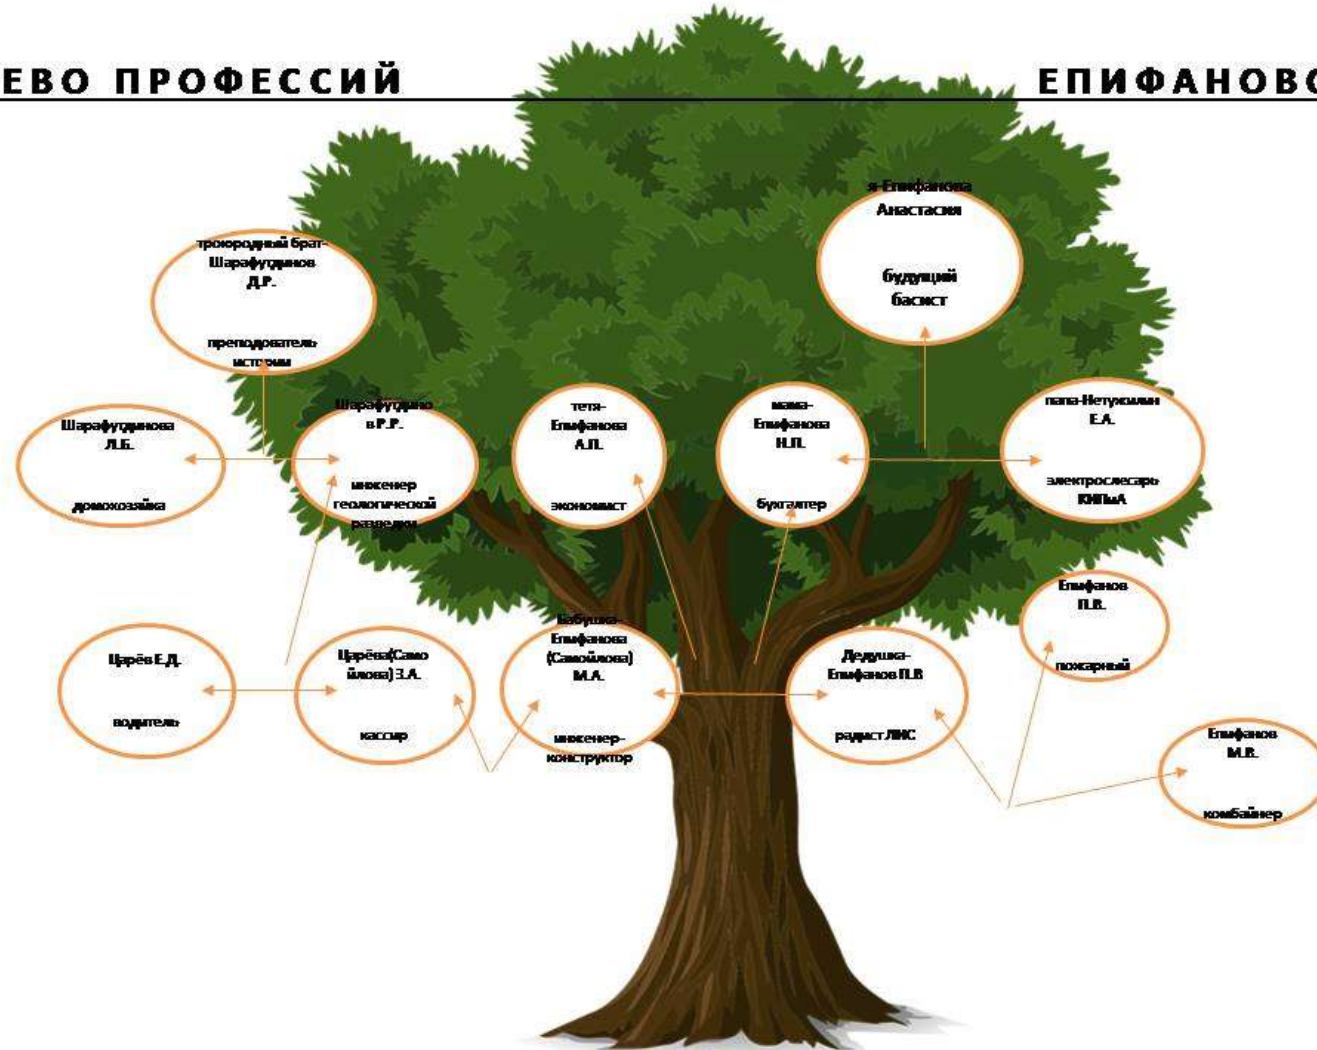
ЕВО ПРОФЕССИЙ

ЕПИФАНОВ

я-Епифанова Анастасия

будущий басист

троюродный брат-Шарафутдинов Д.Р.

преподователь истории

Шарафутдинова Л.Б.

домохозяйка

Шарафутдинов Р.Р.

инженер геологической разведки

тетя-Епифанова А.П.

экономист

мама-Епифанова Н.П.

бухгалтер

папа-Нетухалин Е.А.

электрослесарь КИПиА

Епифанов П.В.

пожарный

Царёв Е.Д.

водитель

Царёва(Самойлова) З.А.

кассир

Бабушка-Епифанова (Самойлова) М.А.

инженер-конструктор

Дедушка-Епифанов П.В

радист ЛИС

Епифанов М.В.

комбайнер